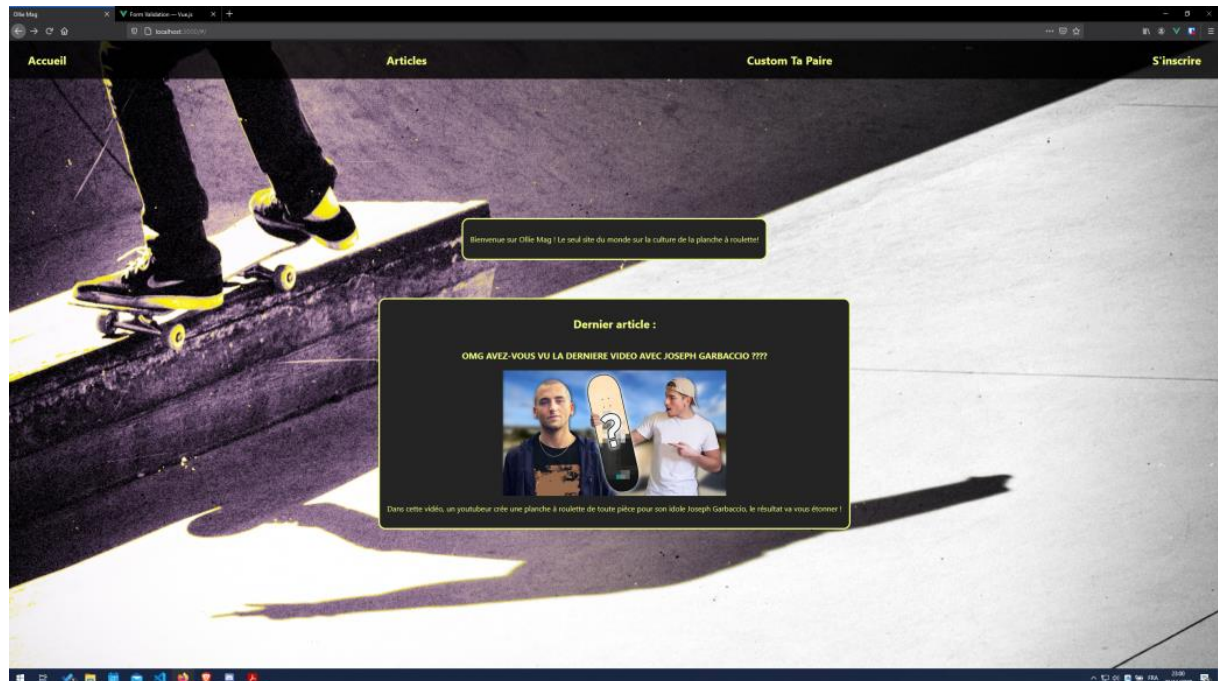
Ollie Mag
Form Validation — Vue.js
localhost:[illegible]

Accueil
Articles
Custom Ta Paire
S'inscrire

Bienvenue sur Ollie Mag ! Le seul site du monde sur la culture de la planche à roulette!

Dernier article :

OMG AVEZ-VOUS VU LA DERNIERE VIDEO AVEC JOSEPH GARBACCIO ????

Dans cette vidéo, un youtubeur crée une planche à roulette de toute pièce pour son idole Joseph Garbaccio, le résultat va vous étonner !

FRA